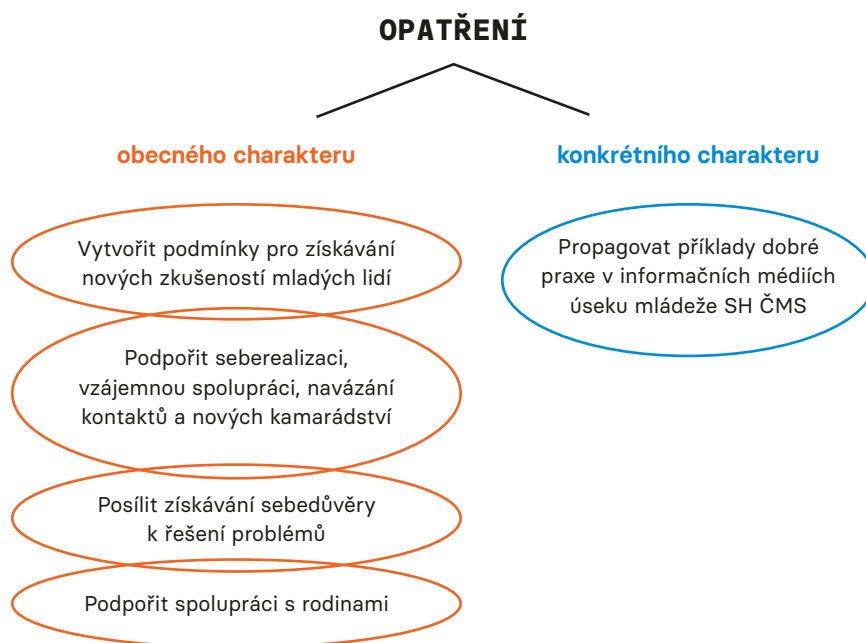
OPATŘENÍ

obecného charakteru

konkrétního charakteru

Vytvořit podmínky pro získávání nových zkušeností mladých lidí

Podpořit seberealizaci, vzájemnou spolupráci, navázání kontaktů a nových kamarádství

Posílit získávání sebedůvěry k řešení problémů

Podpořit spolupráci s rodinami

Propagovat příklady dobré praxe v informačních médiích úseku mládeže SH ČMS